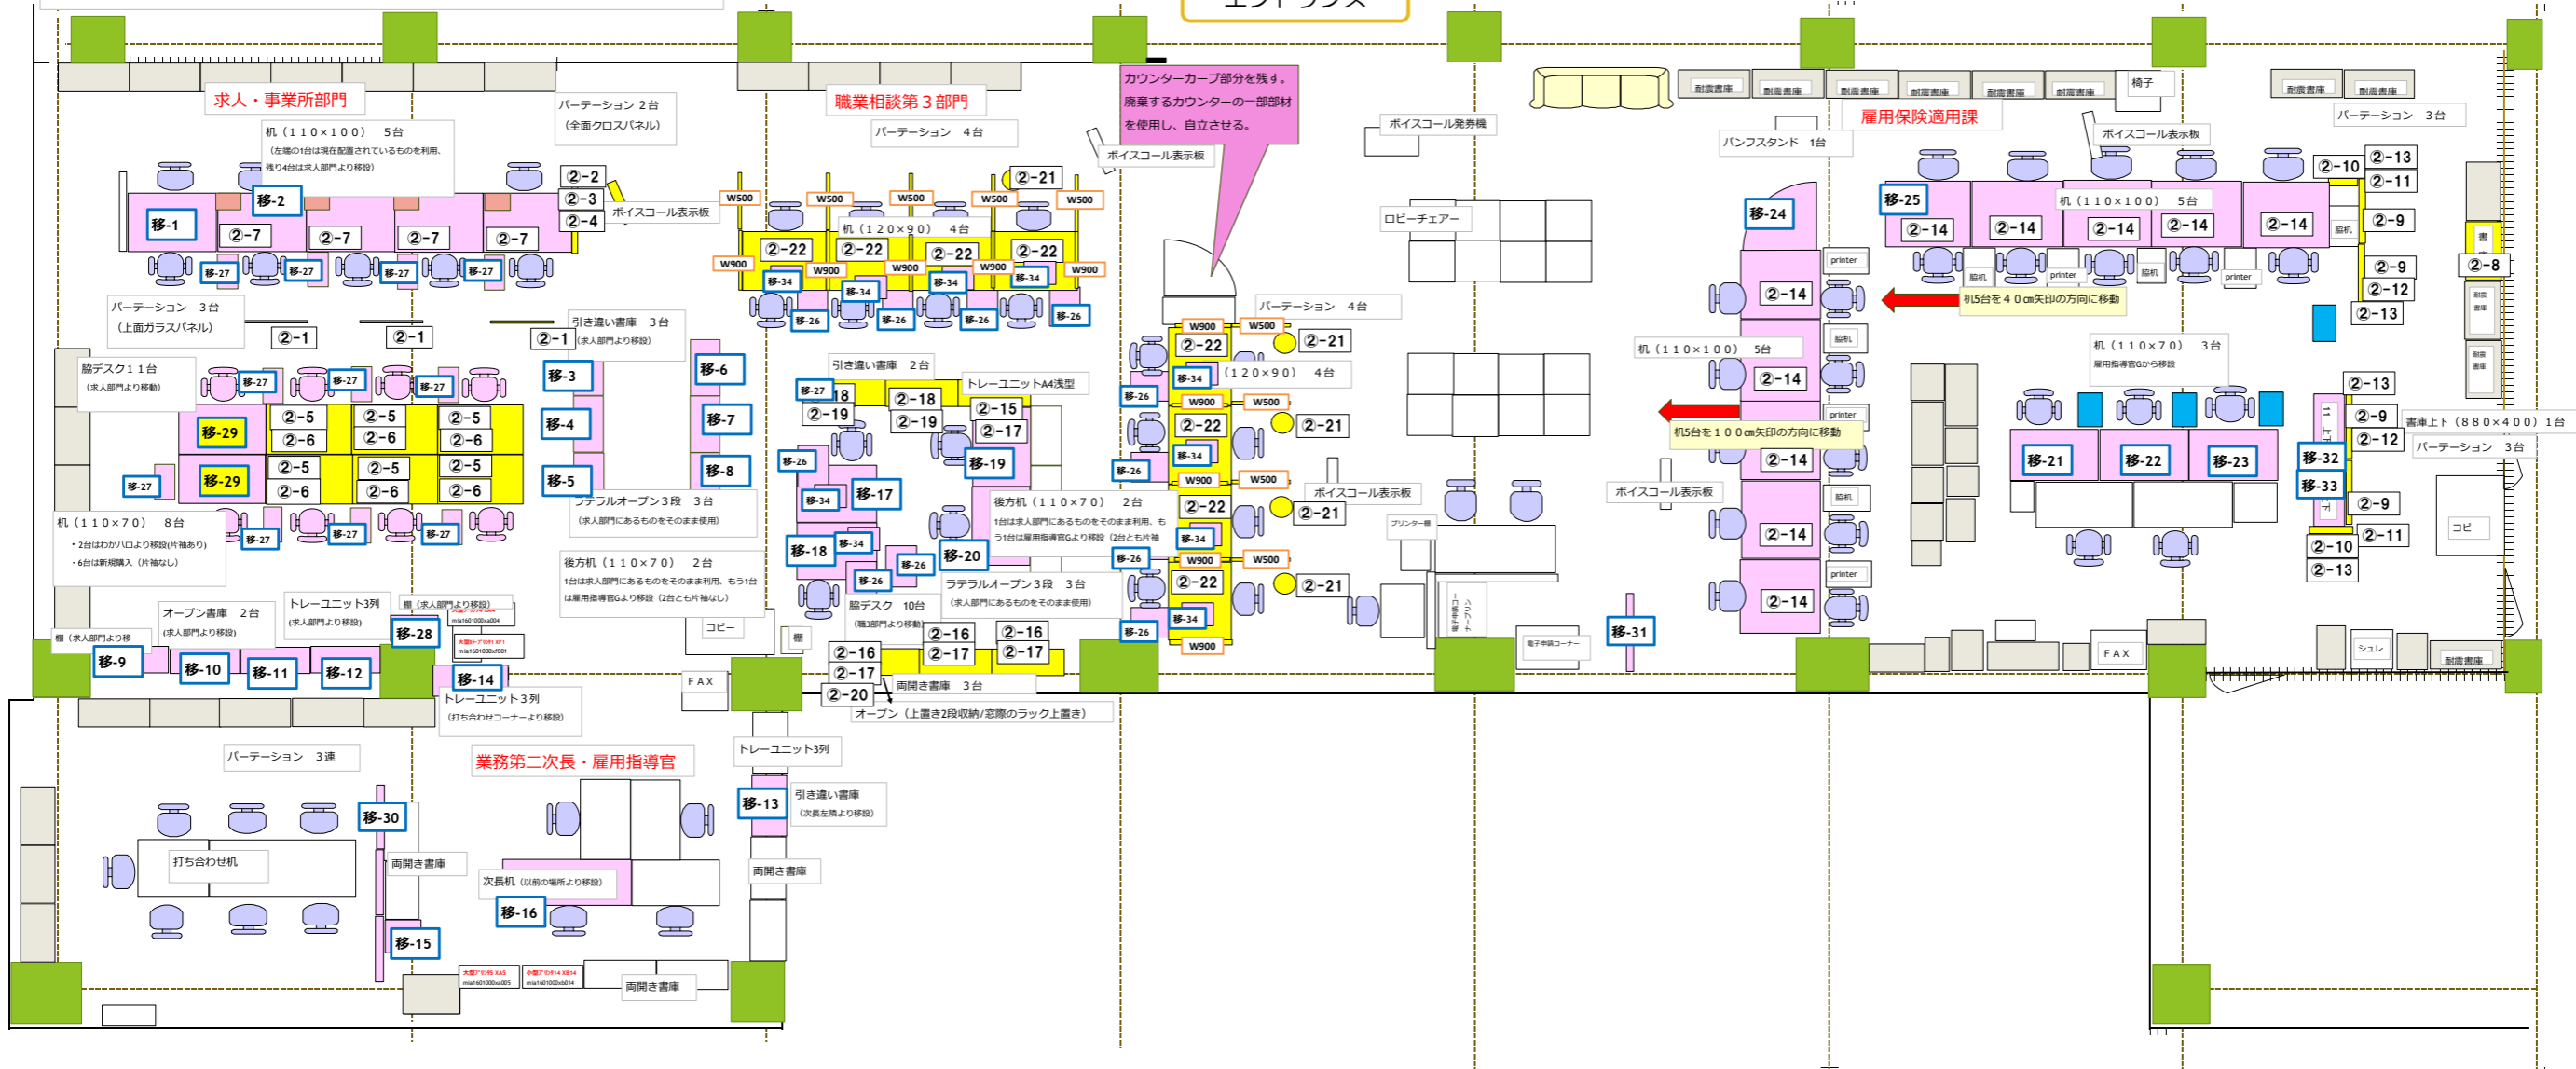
エントランス

求人・事業所部門
パーテーション 2台 (全面クロスパネル)
机(110×100) 5台 (左端の1台は現在配置されているものを利用、残り4台は求人部門より移設)
移-1 移-2 ②-7 ②-7 ②-7 ②-7
②-2 ②-3 ②-4 ボイスコール表示板
移-27 移-27 移-27 移-27
パーテーション 3台 (上面ガラスパネル)
②-1 ②-1 ②-1
引き違い書庫 3台 (求人部門より移設)
脇デスク11台 (求人部門より移動)
移-27 移-27 移-27
移-29 移-29 ②-5 ②-6 ②-5 ②-6 ②-5 ②-6 ②-5 ②-6 ②-5 ②-6 ②-5 ②-6
移-27 移-27 移-27 移-27
移-3 移-4 移-5 移-6 移-7 移-8
机(110×70) 8台 ・2台はわかハロより移設(片袖あり) ・6台は新規購入(片袖なし)
ラテラルオープン3段 3台 (求人部門にあるものをそのまま使用)
後方机(110×70) 2台 1台は求人部門にあるものをそのまま利用、もう1台は雇用指導官Gより移設(2台とも片袖なし)
オープン書庫 2台 (求人部門より移設)
トレーユニット3列 (求人部門より移設)
棚(求人部門より移設)
棚(求人部門より移
移-9 移-10 移-11 移-12 移-28 移-14
トレーユニット3列 (打ち合わせコーナーより移設)
コピー FAX 棚

職業相談第3部門
パーテーション 4台
机(120×90) 4台
W500 W500 W500 W500 W500
W900 W900 W900 W900 W900
②-22 ②-22 ②-22 ②-22 ②-21
移-34 移-34 移-34 移-34
移-26 移-26 移-26 移-26
引き違い書庫 2台
トレーユニットA4浅型
移-27 ②-18 ②-19 ②-18 ②-19 ②-15 ②-17
移-26 移-19 移-34 移-17 移-34 移-18 移-26 移-26 移-20
後方机(110×70) 2台 1台は求人部門にあるものをそのまま利用、もう1台は雇用指導官Gより移設(2台とも片袖なし)
ラテラルオープン3段 3台 (求人部門にあるものをそのまま使用)
脇デスク 10台 (職3部門より移動)
②-16 ②-17 ②-16 ②-17 ②-16 ②-17 ②-20
両開き書庫 3台
オープン(上書き2段収納/窓際のラック上置き)

カウンターカーブ部分を残す。廃棄するカウンターの一部部材を使用し、自立させる。
ボイスコール表示板
パーテーション 4台
(120×90) 4台
W900 W500 W900 W500 W900 W500 W900 W500 W900
②-22 ②-21 ②-22 ②-21 ②-22 ②-21 ②-22 ②-21
移-34 移-26 移-34 移-26 移-34 移-26 移-34 移-26
ボイスコール表示板
ボイスコール発券機
ロビーチェアー
プリンター棚
電子申請コーナー
移-31

パンフスタンド 1台
移-24
机(110×100) 5台
②-14 ②-14 ②-14 ②-14 ②-14
printer 脇机
机5台を100cm矢印の方向に移動
ボイスコール表示板

耐震書庫 耐震書庫 耐震書庫 耐震書庫 耐震書庫 耐震書庫 椅子 耐震書庫 耐震書庫
雇用保険適用課
パーテーション 3台
ボイスコール表示板
移-25 机(110×100) 5台
②-14 ②-14 ②-14 ②-14 ②-14
②-10 ②-13 ②-11 ②-9 ②-9 ②-12 ②-13 ②-8
脇机 printer 脇机 printer
机5台を40cm矢印の方向に移動
机(110×70) 3台 雇用指導官Gから移設
移-21 移-22 移-23
②-13 ②-9 ②-12 移-32 移-33 ②-9 ②-11 ②-10 ②-13
書庫上下(880×400) 1台
パーテーション 3台
コピー 書
FAX シュレ 耐震書庫

パーテーション 3連
業務第二次長・雇用指導官
移-30 打ち合わせ机 両開き書庫
移-15
次長机(以前の場所より移設)
移-16
トレーユニット3列
移-13 引き違い書庫 (次長左隣より移設)
両開き書庫
両開き書庫